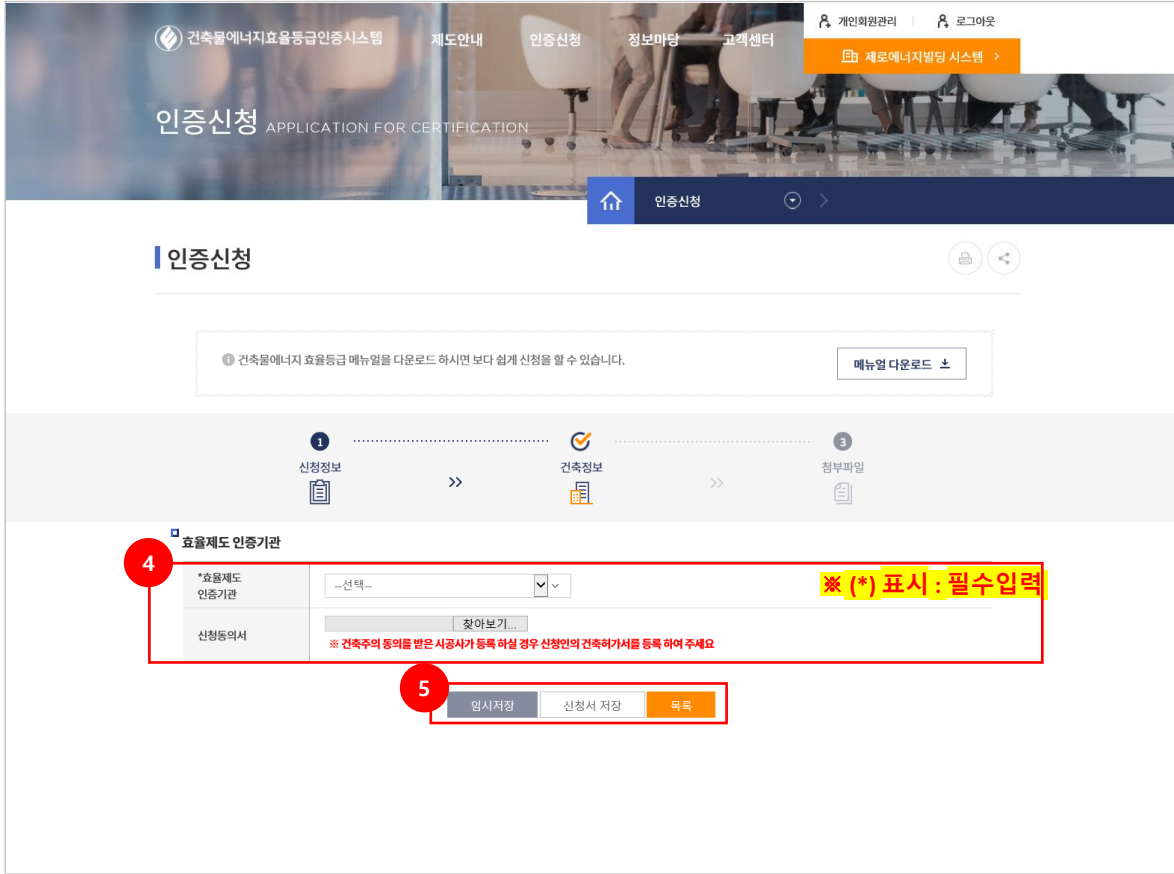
건축물에너지효율등급인증시스템

제도안내 인증신청 정보마당 고객센터

개인회원관리 로그아웃

제로에너지빌딩 시스템 >

인증신청 APPLICATION FOR CERTIFICATION

인증신청

인증신청

건축물에너지 효율등급 메뉴얼을 다운로드 하시면 보다 쉽게 신청을 할 수 있습니다.

메뉴얼 다운로드

1 신청정보 >> 건축정보 >> 3 첨부파일

효율제도 인증기관

4

※ (*) 표시 : 필수입력

| *효율제도 인증기관 | --선택-- |
|---|---|
| 신청동의서 | 찾아보기... ※ 건축주의 동의를 받은 시공사가 등록 하실 경우 신청인의 건축허가서를 등록 하여 주세요 |

5

임시저장 신청서 저장 목록